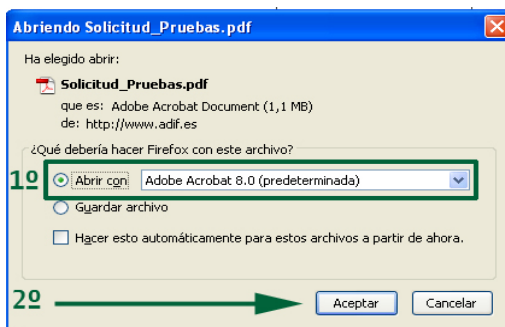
Abriendo Solicitud_Pruebas.pdf

Ha elegido abrir:

Solicitud_Pruebas.pdf
que es: Adobe Acrobat Document (1,1 MB)
de: http://www.adif.es

¿Qué debería hacer Firefox con este archivo?

1º

Abrir con Adobe Acrobat 8.0 (predeterminada)

Guardar archivo

Hacer esto automáticamente para estos archivos a partir de ahora.

2º

Aceptar

Cancelar